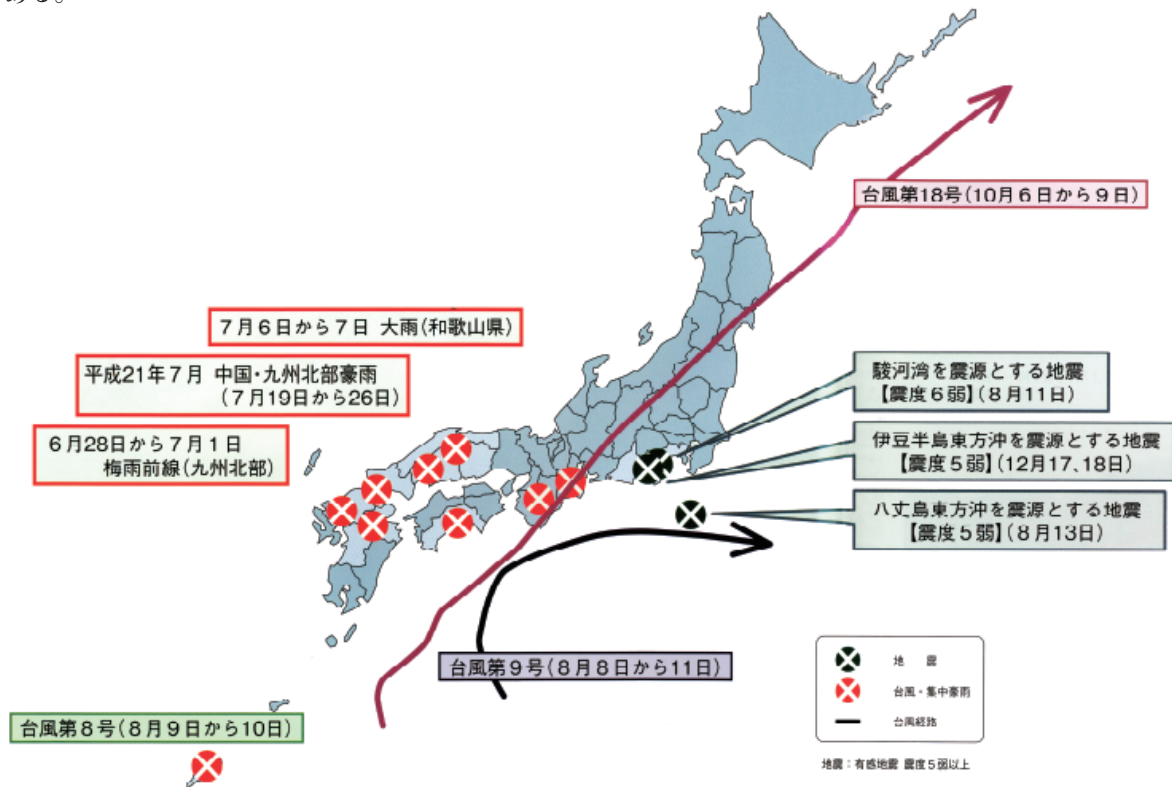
ある。

台風第18号（10月６日から９日）

７月６日から７日 大雨（和歌山県）

平成21年７月 中国・九州北部豪雨（７月19日から26日）

６月28日から７月１日 梅雨前線（九州北部）

駿河湾を震源とする地震【震度６弱】（８月11日）

伊豆半島東方沖を震源とする地震【震度５弱】（12月17、18日）

八丈島東方沖を震源とする地震【震度５弱】（８月13日）

台風第９号（８月８日から11日）

台風第８号（８月９日から10日）

地震

台風・集中豪雨

台風経路

地震：有感地震 震度５弱以上